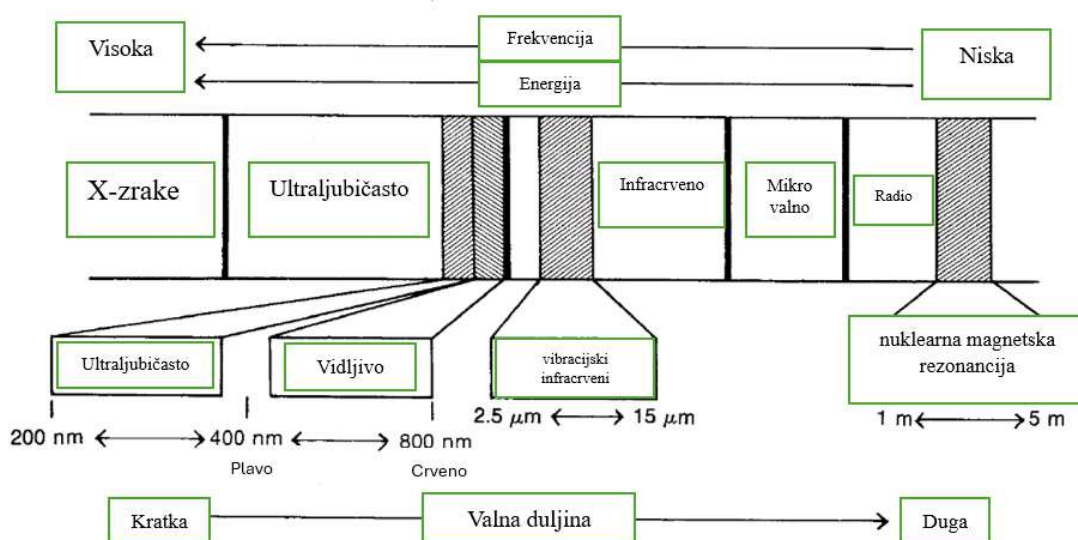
Visoka

Frekvencija

Energija

Niska

X-zrake

Ultraljubičasto

Infracrveno

Mikro valno

Radio

Ultraljubičasto

Vidljivo

vibracijski infracrveni

nuklearna magnetska rezonancija

200 nm $\longleftrightarrow$ 400 nm $\longleftrightarrow$ 800 nm

Plavo

Crveno

2.5 $\mu m$ $\longleftrightarrow$ 15 $\mu m$

1 m $\longleftrightarrow$ 5 m

Kratka

Valna duljina

Duga